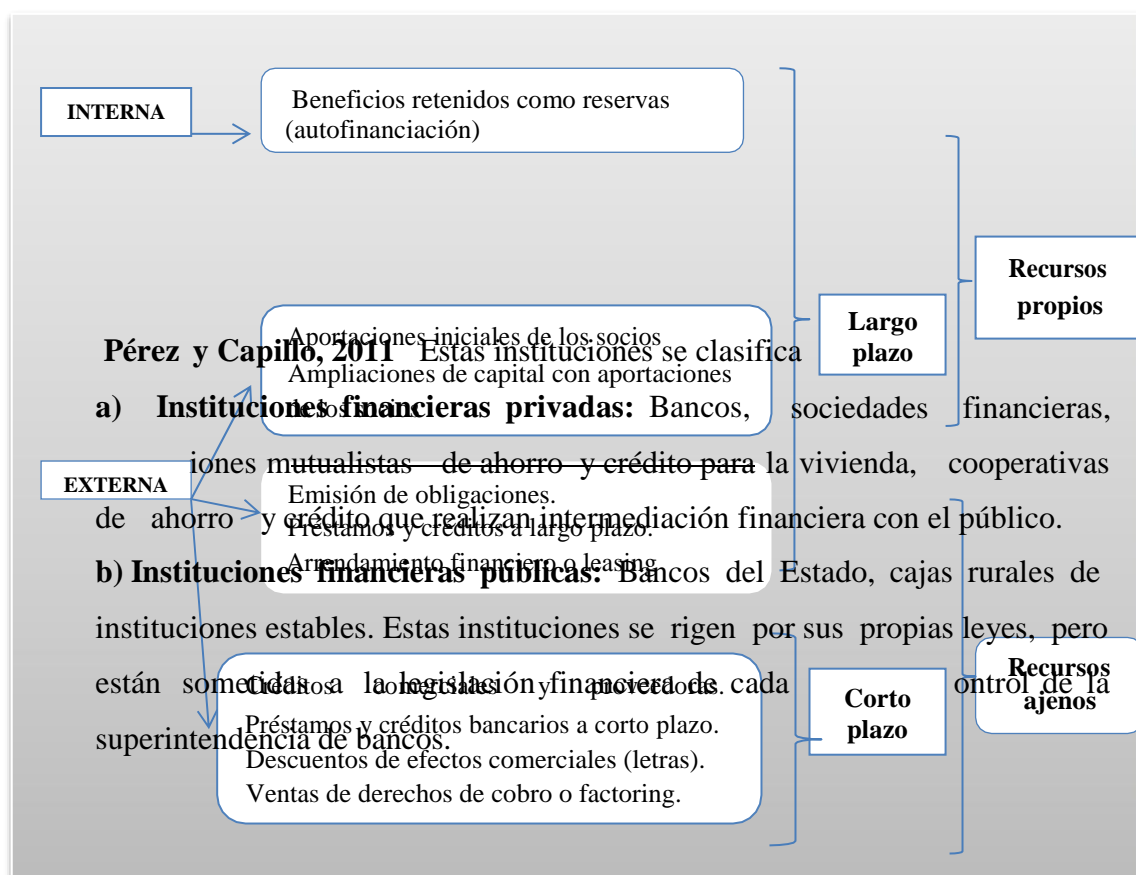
INTERNA

Beneficios retenidos como reservas (autofinanciación)

Recursos propios

Largo plazo

Aportaciones iniciales de los socios
Ampliaciones de capital con aportaciones de los socios

Pérez y Capillo, 2011 Estas instituciones se clasifica

a) Instituciones financieras privadas: Bancos, sociedades financieras, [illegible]iones mutualistas de ahorro y crédito para la vivienda, cooperativas de ahorro y crédito que realizan intermediación financiera con el público.

EXTERNA

Emisión de obligaciones.
Préstamos y créditos a largo plazo.
Arrendamiento financiero o leasing.

b) Instituciones financieras publicas: Bancos del Estado, cajas rurales de instituciones estables. Estas instituciones se rigen por sus propias leyes, pero están sometidas a la legislación financiera de cada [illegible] ontrol de la superintendencia de bancos.

Créditos comerciales y proveedores.
Préstamos y créditos bancarios a corto plazo.
Descuentos de efectos comerciales (letras).
Ventas de derechos de cobro o factoring.

Corto plazo

Recursos ajenos